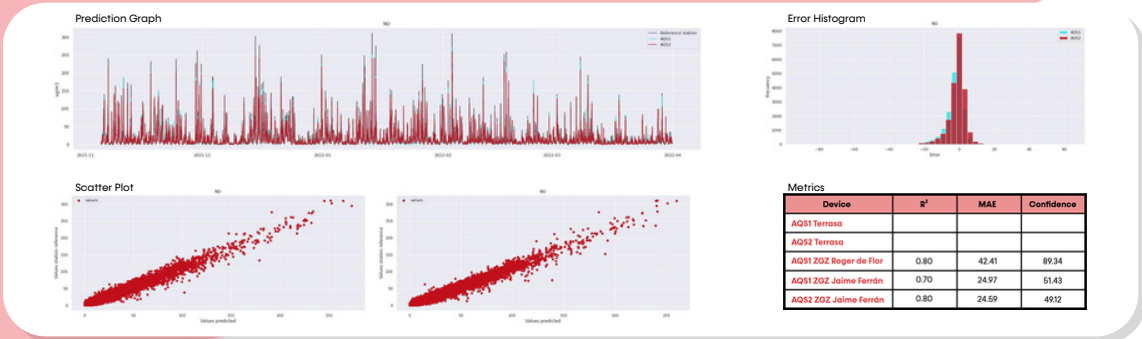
Prediction Graph

NO

Reference station
AQS1
AQS2

2021-11 2021-12 2022-01 2022-02 2022-03 2022-04

Error Histogram

NO

AQS1
AQS2

Frequency

Error

Scatter Plot

NO

Values station reference

Values predicted

NO

Values station reference

Values predicted

Metrics

| Device | $R^2$ | MAE | Confidence |
|---|---|---|---|
| AQS1 Terrasa | | | |
| AQS2 Terrasa | | | |
| AQS1 ZGZ Roger de Flor | 0.80 | 42.41 | 89.34 |
| AQS1 ZGZ Jaime Ferrán | 0.70 | 24.97 | 51.43 |
| AQS2 ZGZ Jaime Ferrán | 0.80 | 24.59 | 49.12 |